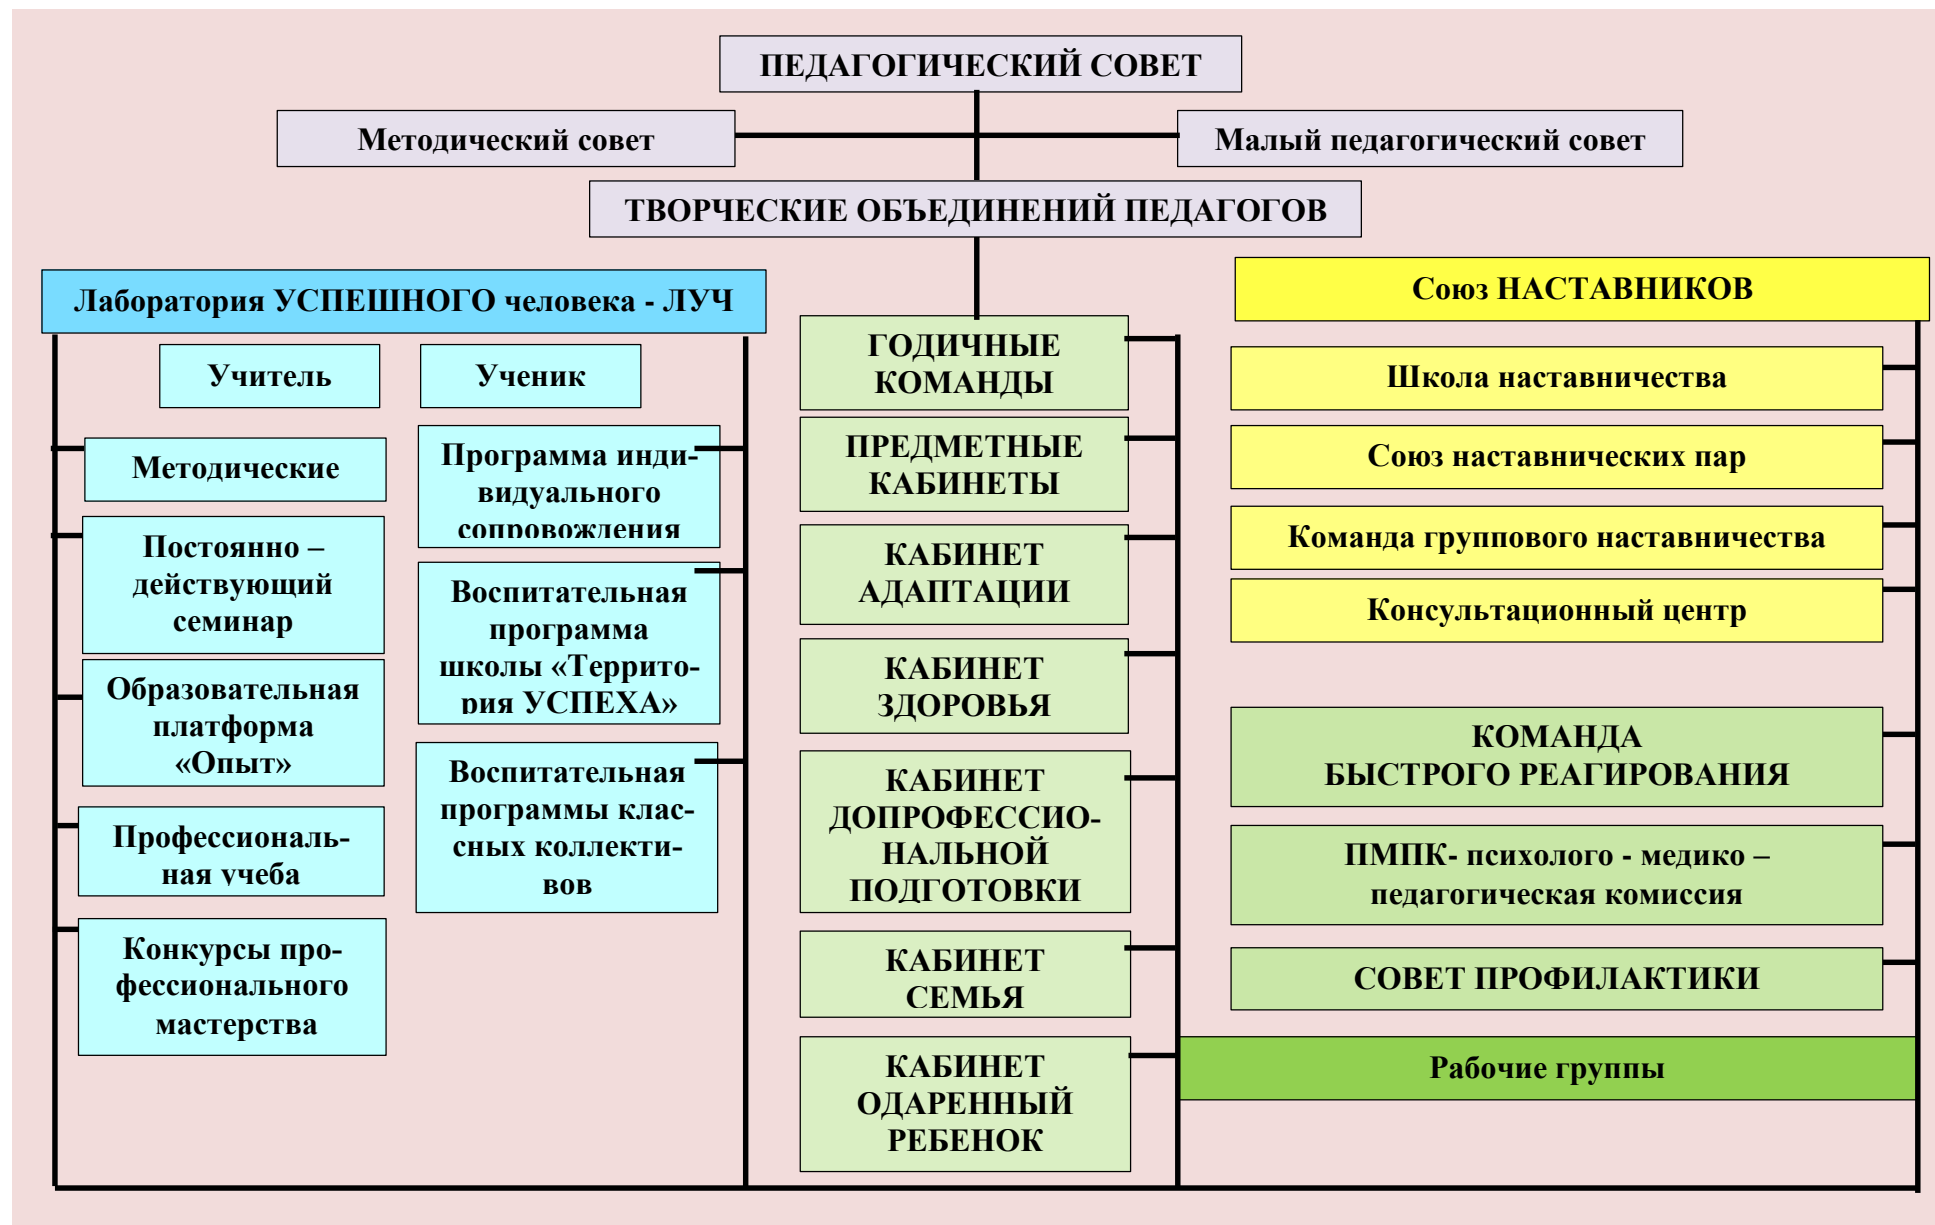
ПЕДАГОГИЧЕСКИЙ СОВЕТ

Методический совет

Малый педагогический совет

ТВОРЧЕСКИЕ ОБЪЕДИНЕНИЙ ПЕДАГОГОВ

Лаборатория УСПЕШНОГО человека - ЛУЧ

Учитель

Ученик

Методические

Постоянно – действующий семинар

Образовательная платформа «Опыт»

Профессиональная учеба

Конкурсы профессионального мастерства

Программа индивидуального сопровождения

Воспитательная программа школы «Территория УСПЕХА»

Воспитательная программы классных коллективов

ГОДИЧНЫЕ КОМАНДЫ

ПРЕДМЕТНЫЕ КАБИНЕТЫ

КАБИНЕТ АДАПТАЦИИ

КАБИНЕТ ЗДОРОВЬЯ

КАБИНЕТ ДОПРОФЕССИОНАЛЬНОЙ ПОДГОТОВКИ

КАБИНЕТ СЕМЬЯ

КАБИНЕТ ОДАРЕННЫЙ РЕБЕНОК

Союз НАСТАВНИКОВ

Школа наставничества

Союз наставнических пар

Команда группового наставничества

Консультационный центр

КОМАНДА БЫСТРОГО РЕАГИРОВАНИЯ

ПМПК- психолого - медико – педагогическая комиссия

СОВЕТ ПРОФИЛАКТИКИ

Рабочие группы